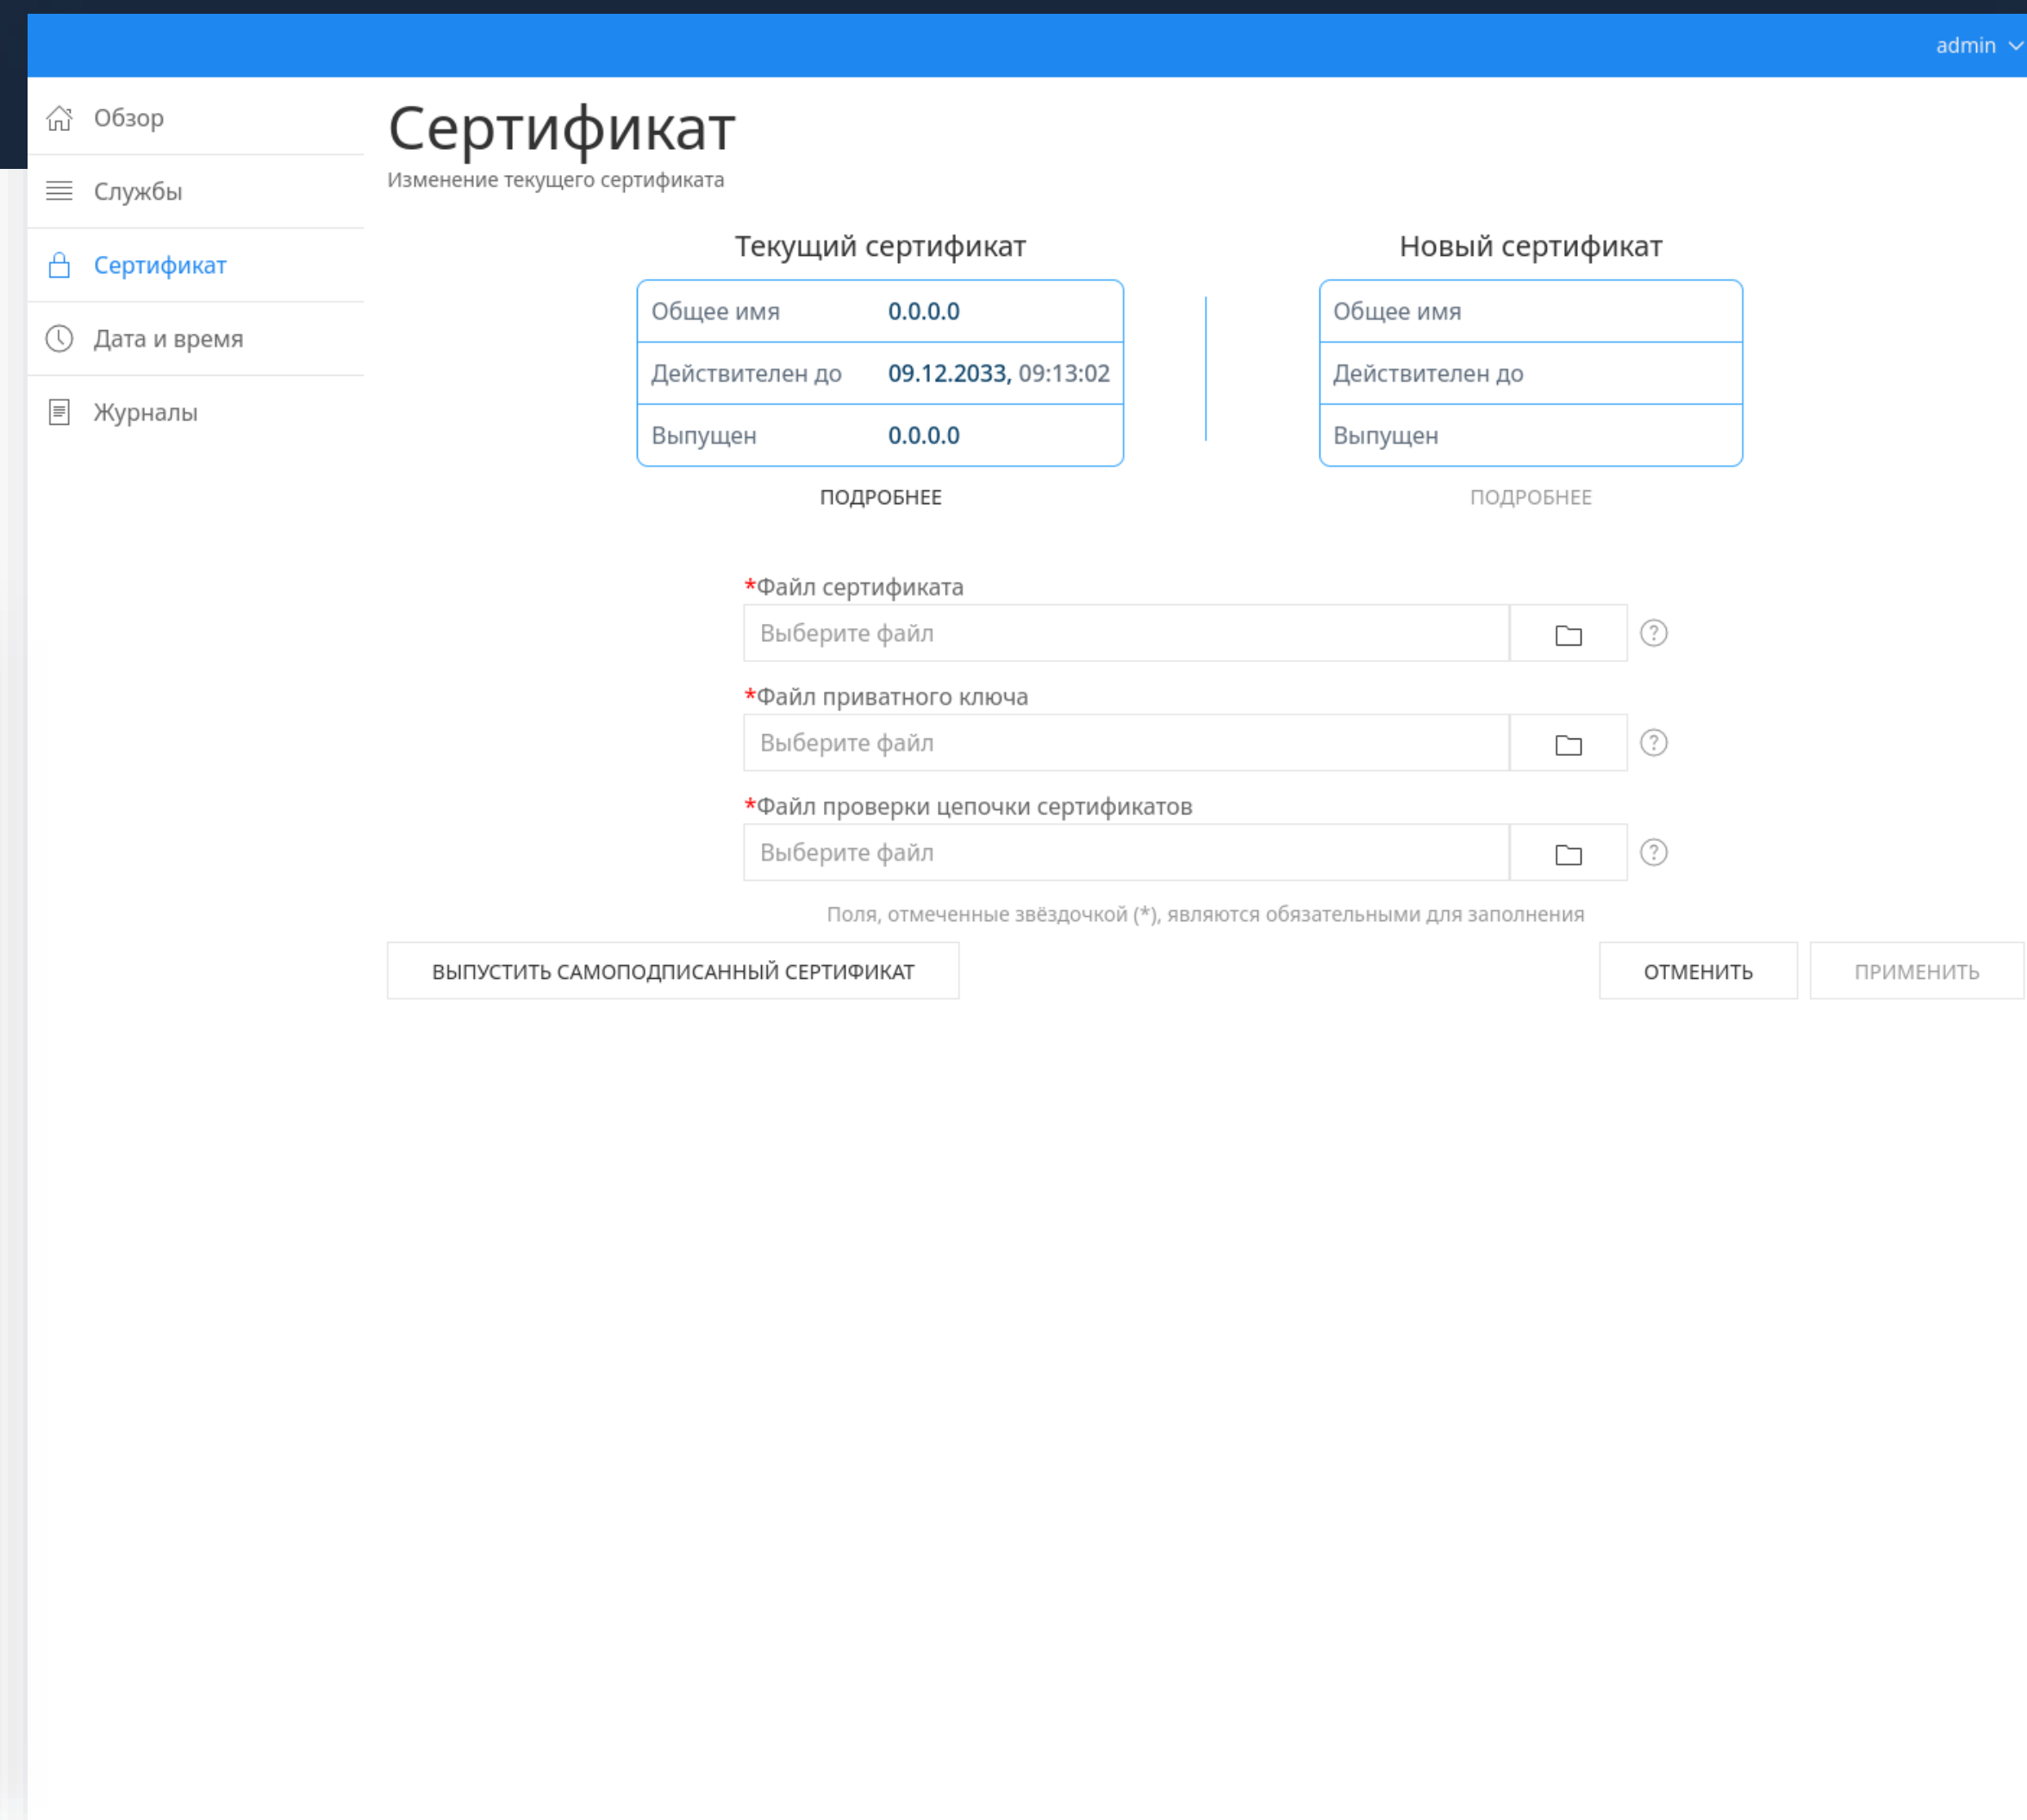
admin

Обзор

Службы

Сертификат

Дата и время

Журналы

Сертификат

Изменение текущего сертификата

Текущий сертификат

| Общее имя | 0.0.0.0 |
|---|---|
| Действителен до | 09.12.2033, 09:13:02 |
| Выпущен | 0.0.0.0 |

ПОДРОБНЕЕ

Новый сертификат

| Общее имя |
|---|
| Действителен до |
| Выпущен |

ПОДРОБНЕЕ

*Файл сертификата

Выберите файл

*Файл приватного ключа

Выберите файл

*Файл проверки цепочки сертификатов

Выберите файл

Поля, отмеченные звёздочкой (*), являются обязательными для заполнения

ВЫПУСТИТЬ САМОПОДПИСАННЫЙ СЕРТИФИКАТ

ОТМЕНИТЬ

ПРИМЕНИТЬ